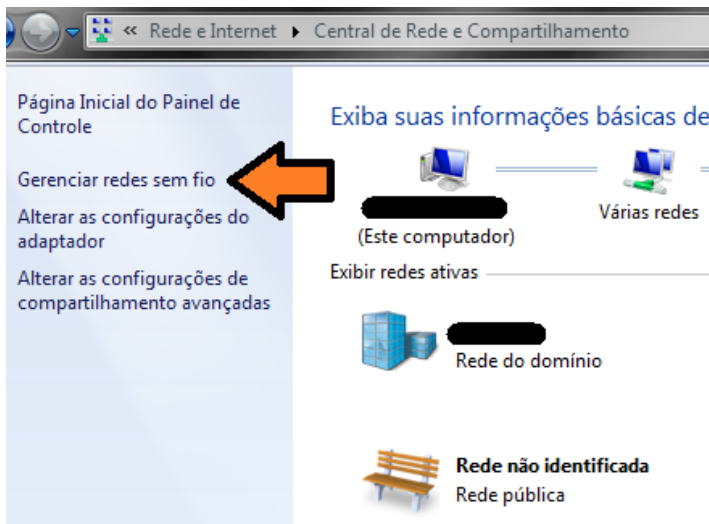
« Rede e Internet ▸ Central de Rede e Compartilhamento

Página Inicial do Painel de Controle

Gerenciar redes sem fio

Alterar as configurações do adaptador

Alterar as configurações de compartilhamento avançadas

Exiba suas informações básicas de

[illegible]
(Este computador)

Várias redes

Exibir redes ativas

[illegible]
Rede do domínio

Rede não identificada
Rede pública